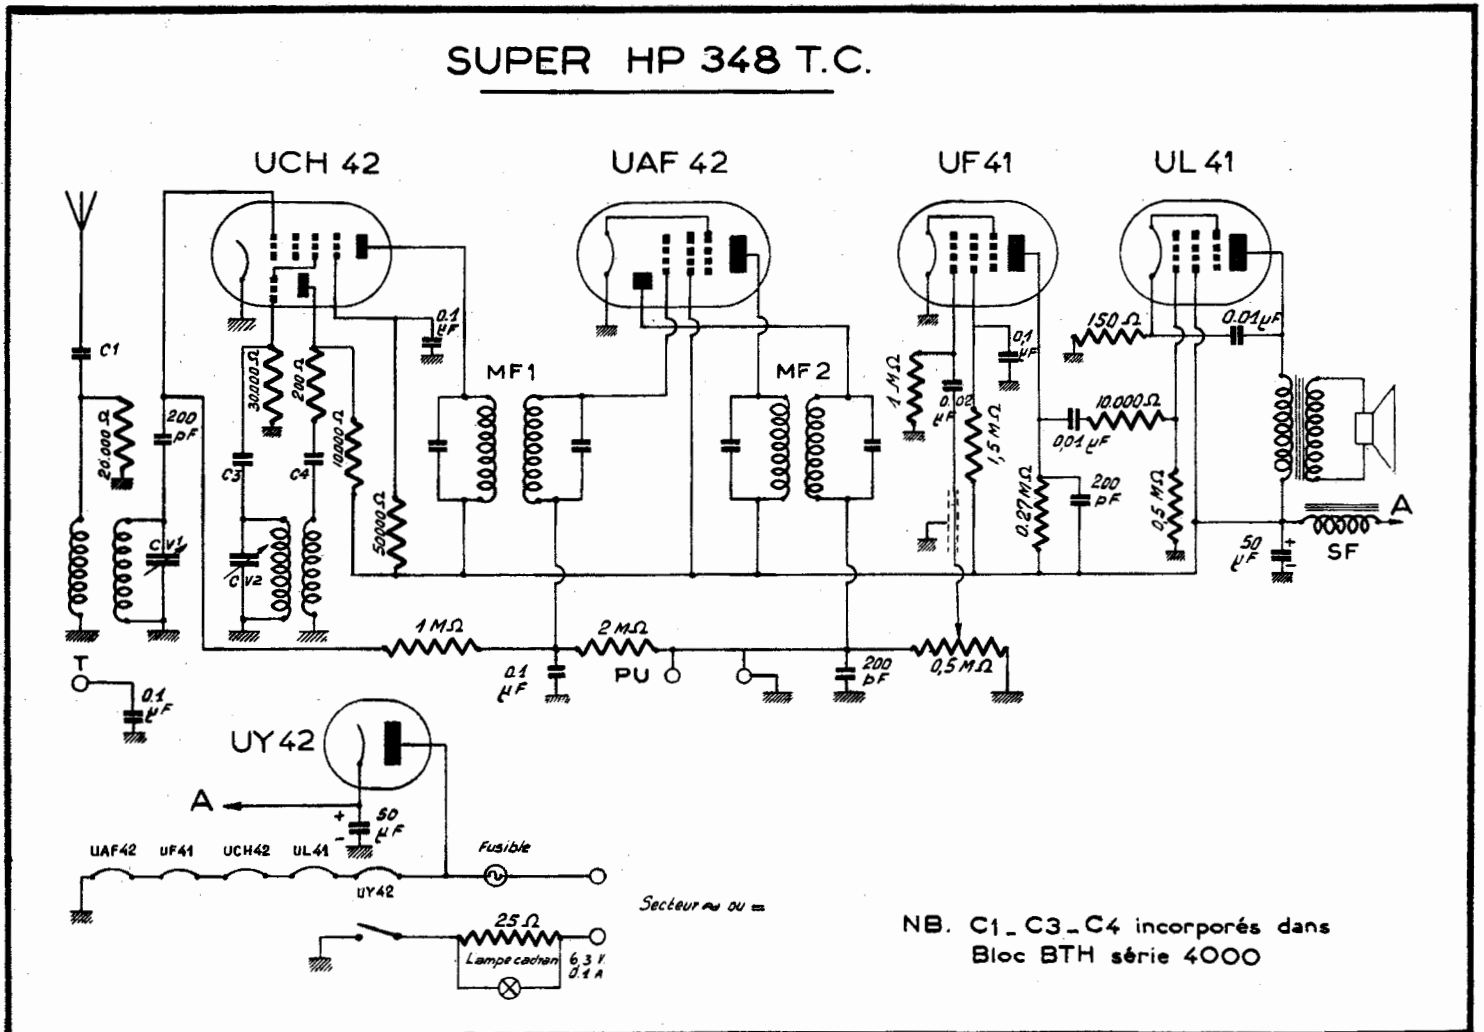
SUPER HP 348 T.C.

UCH 42

UAF 42

UF41

UL 41

C1

20.000 Ω

200 pF

CV1

30.000 Ω

C3

CV2

200 Ω

C4

10.000 Ω

50000 Ω

0,1 µF

MF1

MF2

1 MΩ

0,02 µF

1,5 MΩ

0,1 µF

150 Ω

0,01 µF

10.000 Ω

0,01 µF

0,27 MΩ

200 pF

0,5 MΩ

50 µF

SF

A

1 MΩ

2 MΩ

0,1 µF

PU

200 pF

0,5 MΩ

T

0,1 µF

UY 42

A

50 µF

UAF42 UF41 UCH42 UL41

UY42

Fusible

Secteur ~ ou =

25 Ω

Lampe cadran

6,3 V. 0,1 A

NB. C1_C3_C4 incorporés dans Bloc BTH série 4000